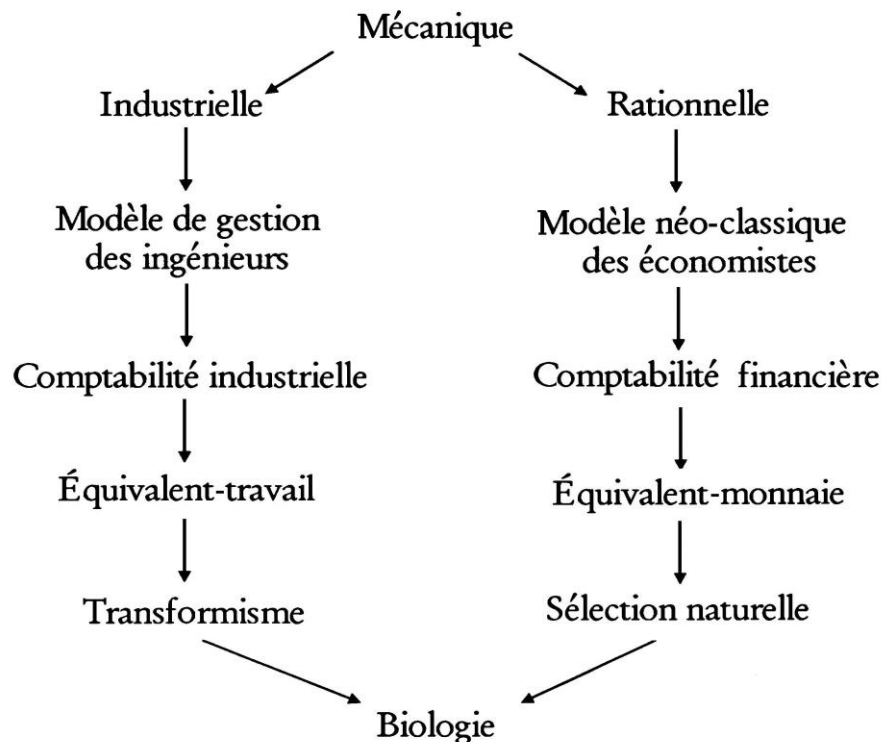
Mécanique

Industrielle

Rationnelle

Modèle de gestion des ingénieurs

Modèle néo-classique des économistes

Comptabilité industrielle

Comptabilité financière

Équivalent-travail

Équivalent-monnaie

Transformisme

Sélection naturelle

Biologie